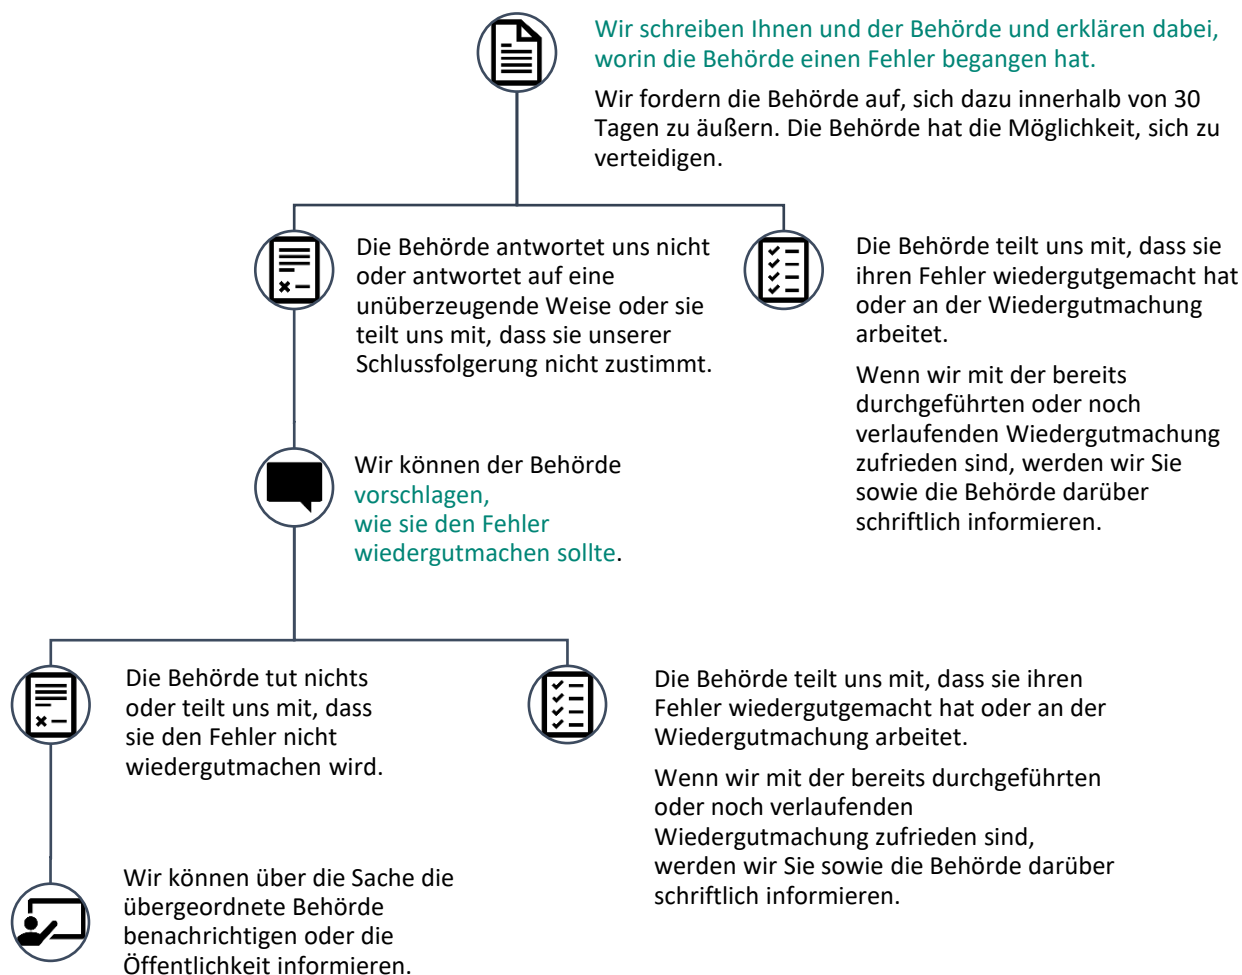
Wir schreiben Ihnen und der Behörde und erklären dabei, worin die Behörde einen Fehler begangen hat.

Wir fordern die Behörde auf, sich dazu innerhalb von 30 Tagen zu äußern. Die Behörde hat die Möglichkeit, sich zu verteidigen.

Die Behörde antwortet uns nicht oder antwortet auf eine unüberzeugende Weise oder sie teilt uns mit, dass sie unserer Schlussfolgerung nicht zustimmt.

Die Behörde teilt uns mit, dass sie ihren Fehler wiedergutgemacht hat oder an der Wiedergutmachung arbeitet.

Wenn wir mit der bereits durchgeführten oder noch verlaufenden Wiedergutmachung zufrieden sind, werden wir Sie sowie die Behörde darüber schriftlich informieren.

Wir können der Behörde vorschlagen, wie sie den Fehler wiedergutmachen sollte.

Die Behörde tut nichts oder teilt uns mit, dass sie den Fehler nicht wiedergutmachen wird.

Die Behörde teilt uns mit, dass sie ihren Fehler wiedergutgemacht hat oder an der Wiedergutmachung arbeitet.

Wenn wir mit der bereits durchgeführten oder noch verlaufenden Wiedergutmachung zufrieden sind, werden wir Sie sowie die Behörde darüber schriftlich informieren.

Wir können über die Sache die übergeordnete Behörde benachrichtigen oder die Öffentlichkeit informieren.